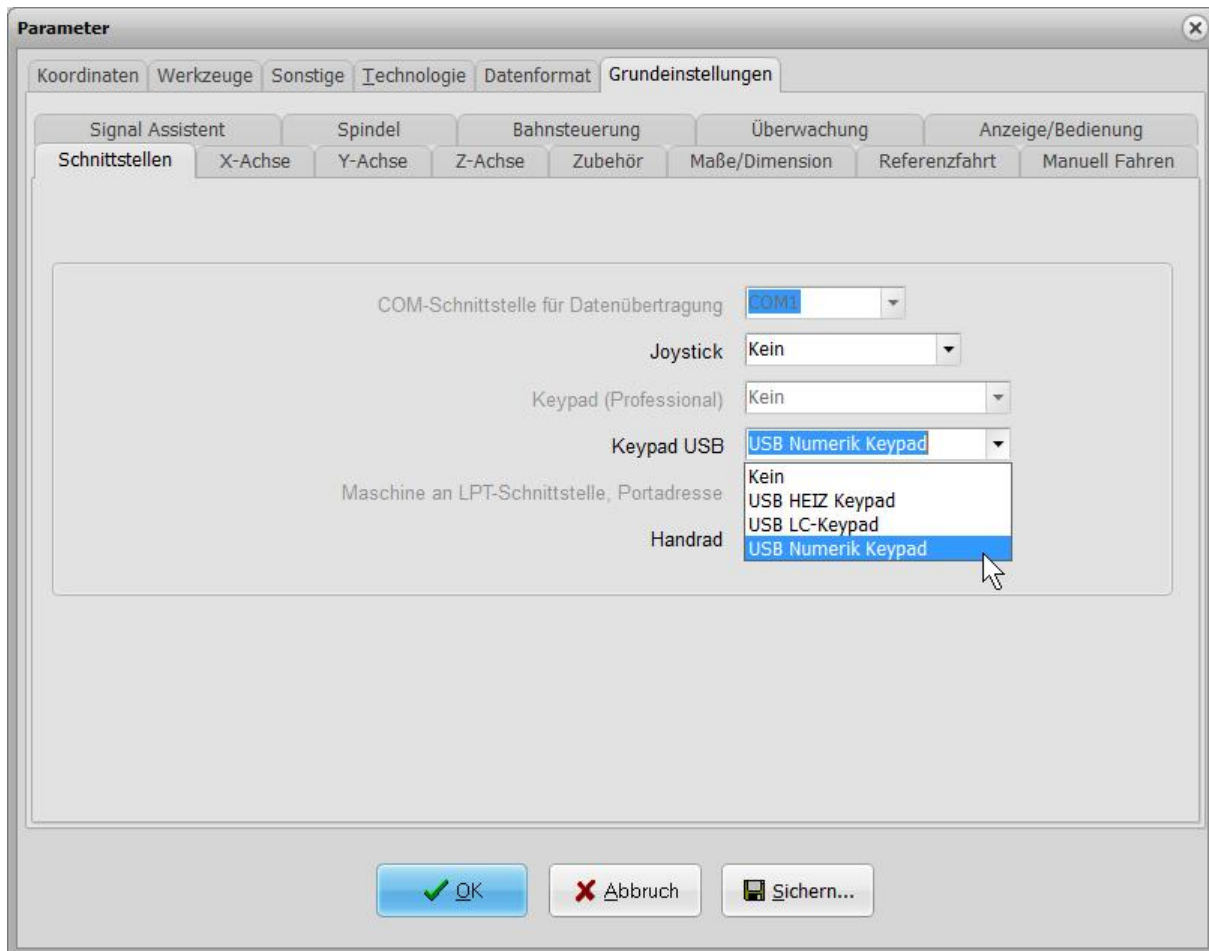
Parameter

Koordinaten | Werkzeuge | Sonstige | Technologie | Datenformat | Grundeinstellungen

Signal Assistent | Spindel | Bahnsteuerung | Überwachung | Anzeige/Bedienung

Schnittstellen | X-Achse | Y-Achse | Z-Achse | Zubehör | Maße/Dimension | Referenzfahrt | Manuell Fahren

COM-Schnittstelle für Datenübertragung COM1

Joystick Kein

Keypad (Professional) Kein

Keypad USB USB Numerik Keypad

Kein
USB HEIZ Keypad
USB LC-Keypad
USB Numerik Keypad

Maschine an LPT-Schnittstelle, Portadresse

Handrad

OK | Abbruch | Sichern...